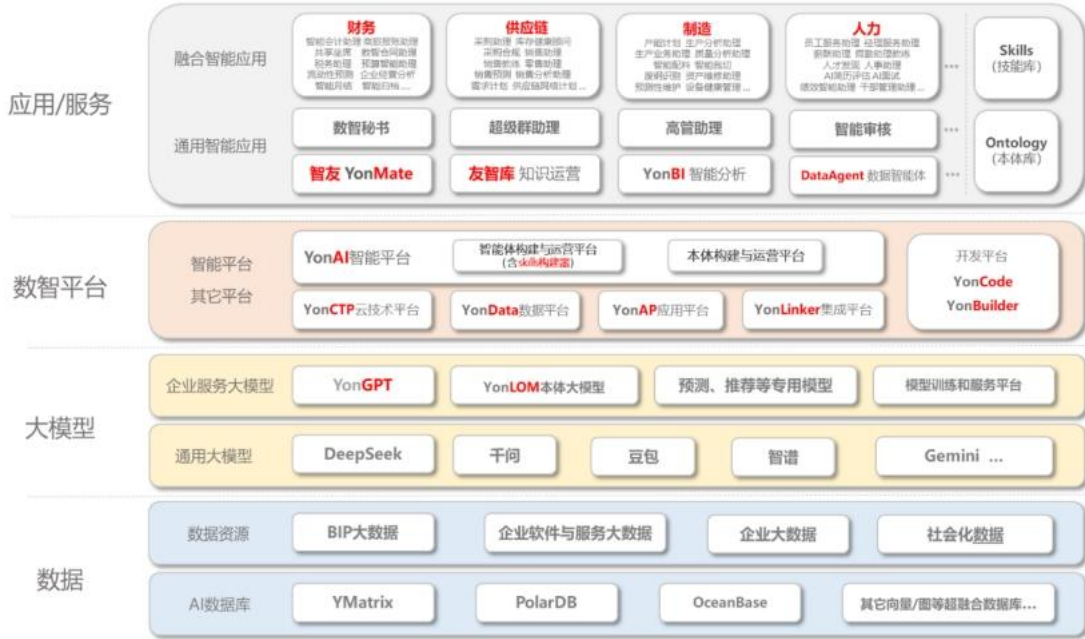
应用/服务

融合智能应用

财务
智能会计助理 差旅报销助理
共享运营 数智合同助理
税务助理 预算智能助理
高效性预测 企业经营分析
智能问数 智能归档...

供应链
采购助理 库存健康顾问
采购合规 销售助理
物流优化 零售助理
销售预测 销售分析助理
需求计划 供应链网络计划...

制造
产能计划 生产分析助理
生产业务助理 质量分析助理
智能配料 智能巡检
废钢识别 资产维修助理
预测性维护 设备健康管理...

人力
员工服务助理 经理服务助理
薪酬助理 招聘助理助手
人才发现 人事助理
AI简历评估 AI面试
绩效智能助理 干部管理助理...

...

Skills
(技能库)

通用智能应用

数智秘书

超级群助理

高管助理

智能审核

...

智友 YonMate

友智库 知识运营

YonBI 智能分析

DataAgent 数据智能体

...

Ontology
(本体库)

数智平台

智能平台
其它平台

YonAI智能平台

智能体构建与运营平台
(含业务构建器)

本体构建与运营平台

开发平台
YonCode
YonBuilder

YonCTP云技术平台

YonData数据平台

YonAP应用平台

YonLinker集成平台

大模型

企业服务大模型

YonGPT

YonLOM本体大模型

预测、推荐等专用模型

模型训练和服务平台

通用大模型

DeepSeek

千问

豆包

智谱

Gemini ...

数据

数据资源

BIP大数据

企业软件与服务大数据

企业大数据

社会化数据

AI数据库

YMatrix

PolarDB

OceanBase

其它向量/图等超融合数据库...